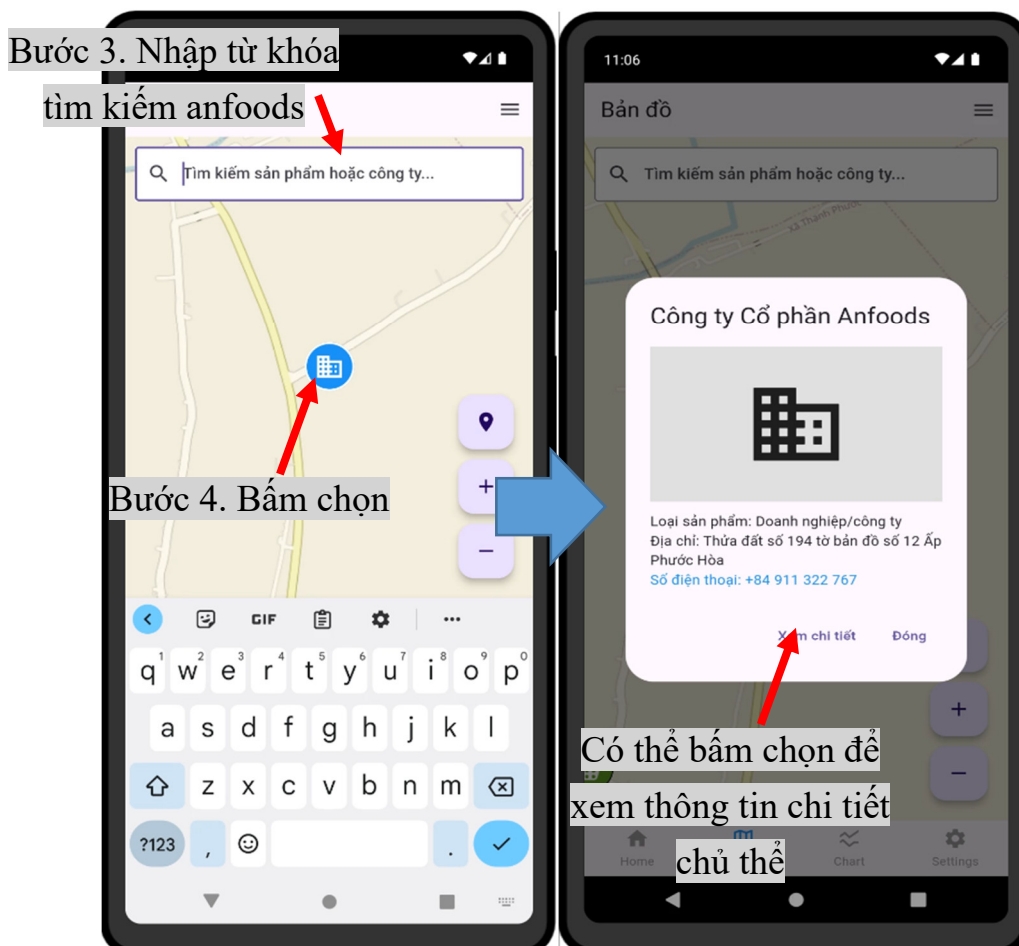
Bước 3. Nhập từ khóa tìm kiếm anfoods

Tìm kiếm sản phẩm hoặc công ty...

Bước 4. Bấm chọn

GIF

q w e r t y u i o p
1 2 3 4 5 6 7 8 9 0
a s d f g h j k l
z x c v b n m
?123 , .

11:06

Bản đồ

Tìm kiếm sản phẩm hoặc công ty...

Công ty Cổ phần Anfoods

Loại sản phẩm: Doanh nghiệp/công ty
Địa chỉ: Thửa đất số 194 tờ bản đồ số 12 Ấp Phước Hòa
Số điện thoại: +84 911 322 767

Xem chi tiết Đóng

Có thể bấm chọn để xem thông tin chi tiết chủ thể

Home Chart Settings